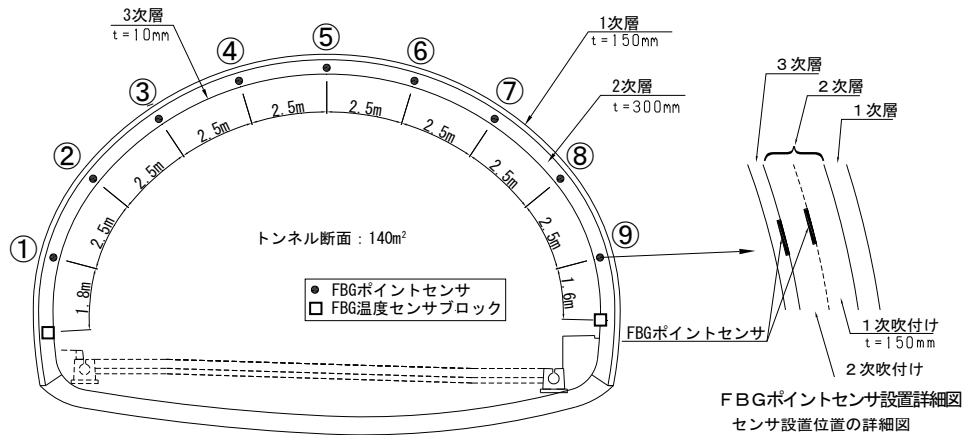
3次層
t=10mm

1次層
t=150mm

2次層
t=300mm

①
②
③
④
⑤
⑥
⑦
⑧
⑨

1.8m
2.5m
2.5m
2.5m
2.5m
2.5m
2.5m
2.5m
2.5m
1.6m

トンネル断面：140m²

● FBGポイントセンサ
□ FBG温度センサブロック

3次層
2次層
1次層

FBGポイントセンサ

1次吹付け
t=150mm

2次吹付け

FBGポイントセンサ設置詳細図
センサ設置位置の詳細図